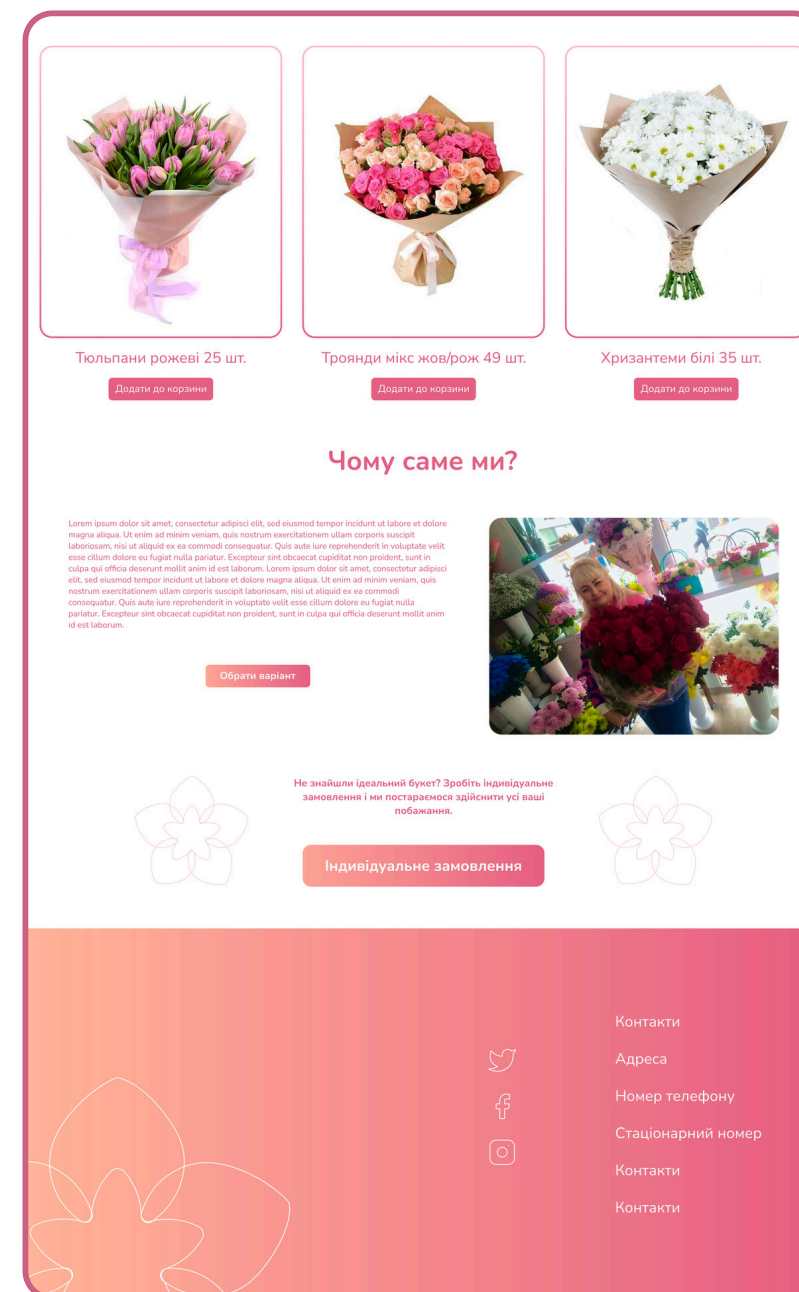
Тюльпани рожеві 25 шт.

Додати до корзини

Троянди мікс жов/рож 49 шт.

Додати до корзини

Хризантеми білі 35 шт.

Додати до корзини

Чому саме ми?

Lorem ipsum dolor sit amet, consectetur adipisci elit, sed eiusmod tempor incidunt ut labore et dolore magna aliqua. Ut enim ad minim veniam, quis nostrum exercitationem ullam corporis suscipit laboriosam, nisi ut aliquid ex ea commodi consequatur. Quis aute iure reprehenderit in voluptate velit esse cillum dolore eu fugiat nulla pariatur. Excepteur sint obcaecat cupiditat non proident, sunt in culpa qui officia deserunt mollit anim id est laborum. Lorem ipsum dolor sit amet, consectetur adipisci elit, sed eiusmod tempor incidunt ut labore et dolore magna aliqua. Ut enim ad minim veniam, quis nostrum exercitationem ullam corporis suscipit laboriosam, nisi ut aliquid ex ea commodi consequatur. Quis aute iure reprehenderit in voluptate velit esse cillum dolore eu fugiat nulla pariatur. Excepteur sint obcaecat cupiditat non proident, sunt in culpa qui officia deserunt mollit anim id est laborum.

Обрати варіант

Не знайшли ідеальний букет? Зробіть індивідуальне замовлення і ми постараємося здійснити усі ваші побажання.

Індивідуальне замовлення

Контакти

Адреса

Номер телефону

Стаціонарний номер

Контакти

Контакти